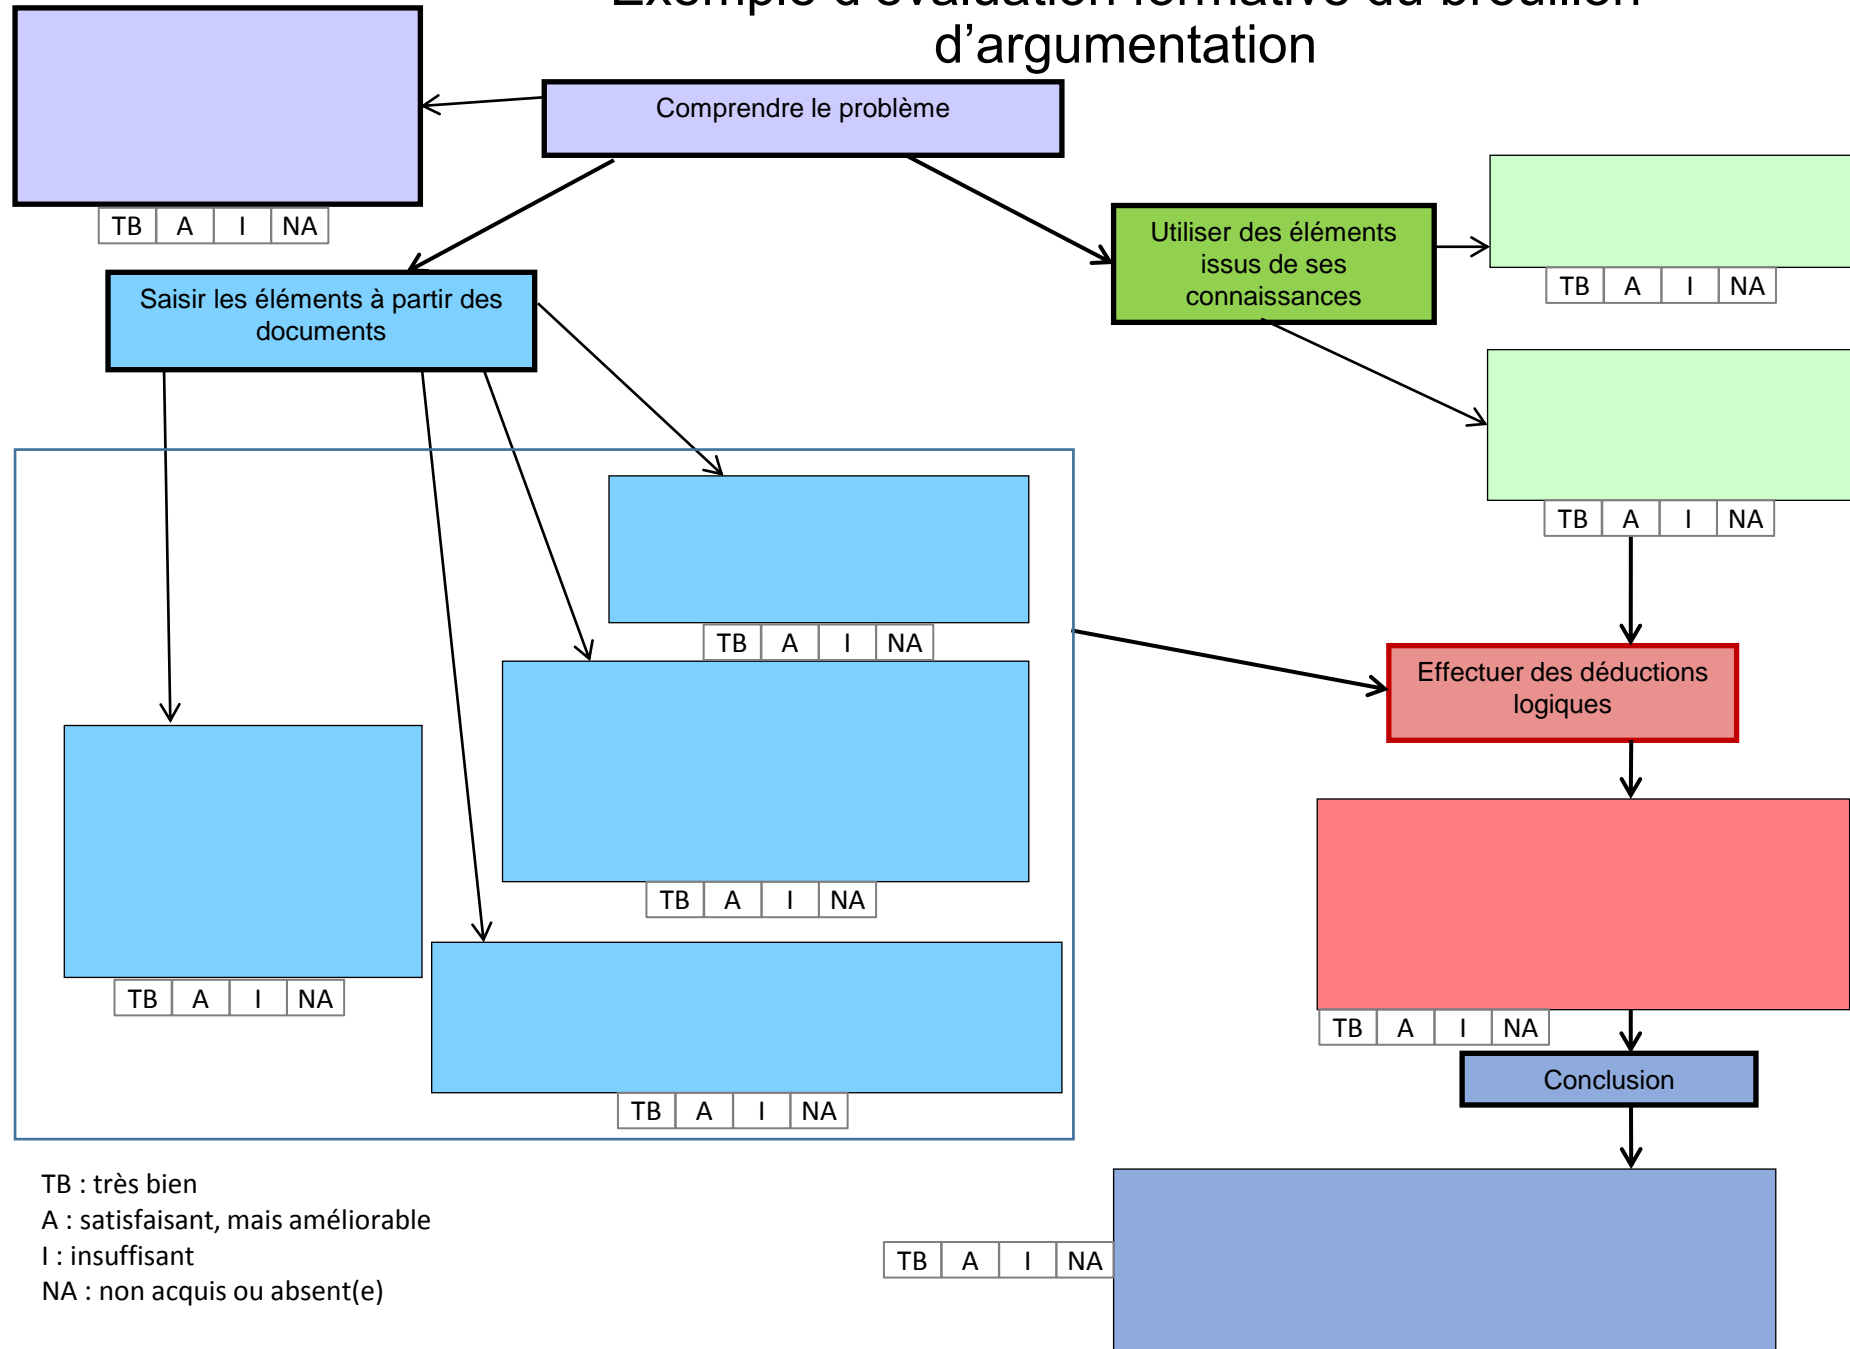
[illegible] d'argumentation

Comprendre le problème

| TB | A | I | NA |
|---|---|---|---|

Utiliser des éléments issus de ses connaissances

| TB | A | I | NA |
|---|---|---|---|

Saisir les éléments à partir des documents

| TB | A | I | NA |
|---|---|---|---|

| TB | A | I | NA |
|---|---|---|---|

| TB | A | I | NA |
|---|---|---|---|

Effectuer des déductions logiques

| TB | A | I | NA |
|---|---|---|---|

| TB | A | I | NA |
|---|---|---|---|

| TB | A | I | NA |
|---|---|---|---|

Conclusion

TB : très bien
A : satisfaisant, mais améliorable
I : insuffisant
NA : non acquis ou absent(e)

| TB | A | I | NA |
|---|---|---|---|